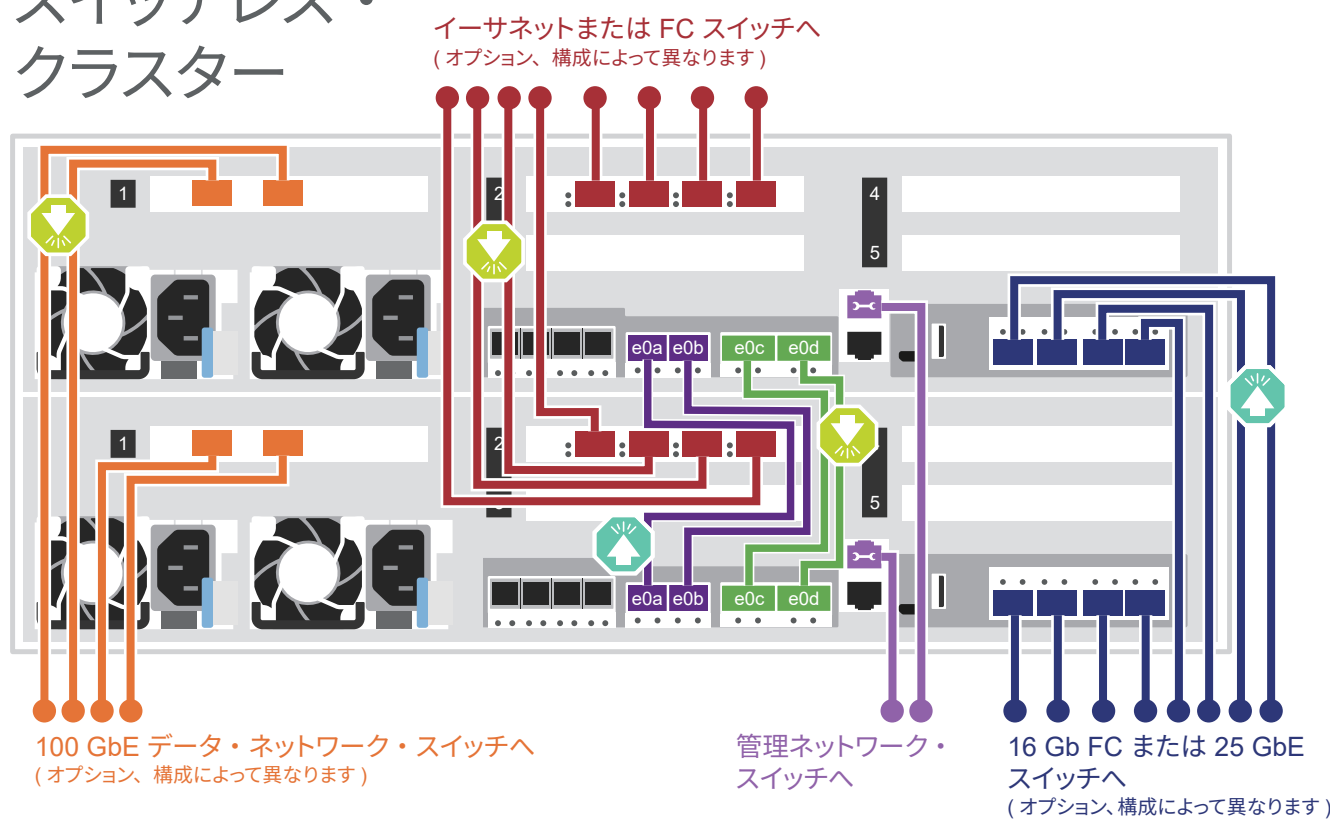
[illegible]

クラスター

イーサネットまたは FC スイッチへ
( オプション、構成によって異なります )

1
2
4
5
e0a e0b e0c e0d
1
2
5
e0a e0b e0c e0d

100 GbE データ・ネットワーク・スイッチへ
( オプション、構成によって異なります )

管理ネットワーク・スイッチへ

16 Gb FC または 25 GbE スイッチへ
( オプション、構成によって異なります )